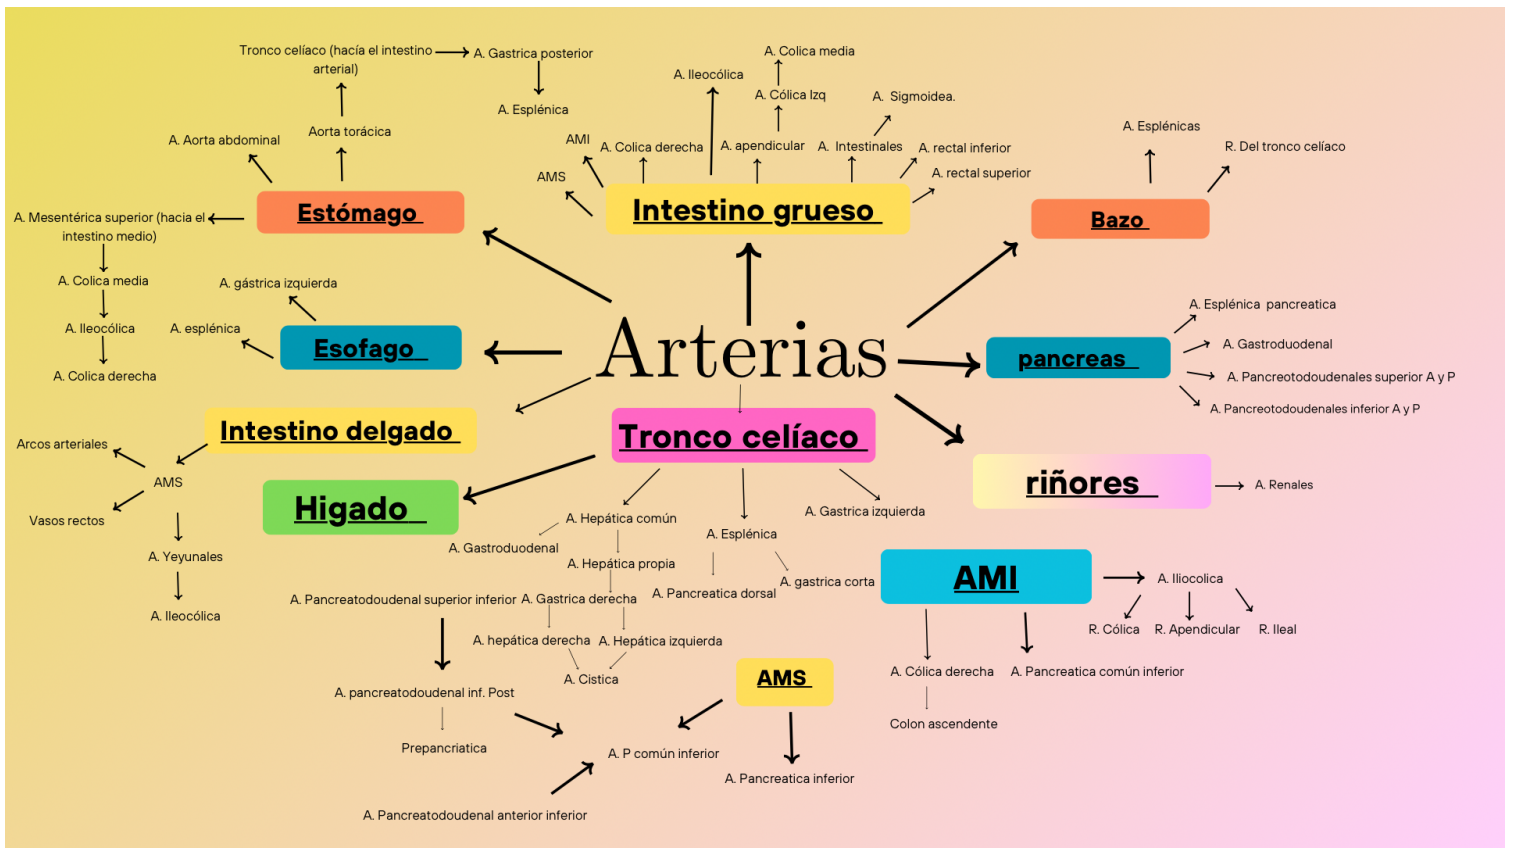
Arterias

Estómago
Aorta torácica
Tronco celíaco (hacía el intestino arterial)
A. Gastrica posterior
A. Esplénica
A. Aorta abdominal
A. Mesentérica superior (hacia el intestino medio)
A. Colica media
A. Ileocólica
A. Colica derecha

Intestino grueso
A. Colica media
A. Ileocólica
A. Cólica Izq
A. Sigmoidea.
AMI
A. Colica derecha
A. apendicular
A. Intestinales
A. rectal inferior
AMS
A. rectal superior

Bazo
A. Esplénicas
R. Del tronco celíaco

Esofago
A. gástrica izquierda
A. esplénica

pancreas
A. Esplénica pancreatica
A. Gastroduodenal
A. Pancreotodoudenales superior A y P
A. Pancreotodoudenales inferior A y P

Intestino delgado
Arcos arteriales
AMS
Vasos rectos
A. Yeyunales
A. Ileocólica

Tronco celíaco
A. Hepática común
A. Gastroduodenal
A. Hepática propia
A. Esplénica
A. Gastrica izquierda
A. gastrica corta
A. Pancreatica dorsal
A. Pancreatodoudenal superior inferior
A. Gastrica derecha
A. hepática derecha
A. Hepática izquierda
A. Cistica

riñores
A. Renales

Higado

AMI
A. Iliocolica
R. Cólica
R. Apendicular
R. Ileal
A. Cólica derecha
A. Pancreatica común inferior
Colon ascendente

AMS
A. pancreatodoudenal inf. Post
Prepancriatica
A. P común inferior
A. Pancreatica inferior
A. Pancreatodoudenal anterior inferior